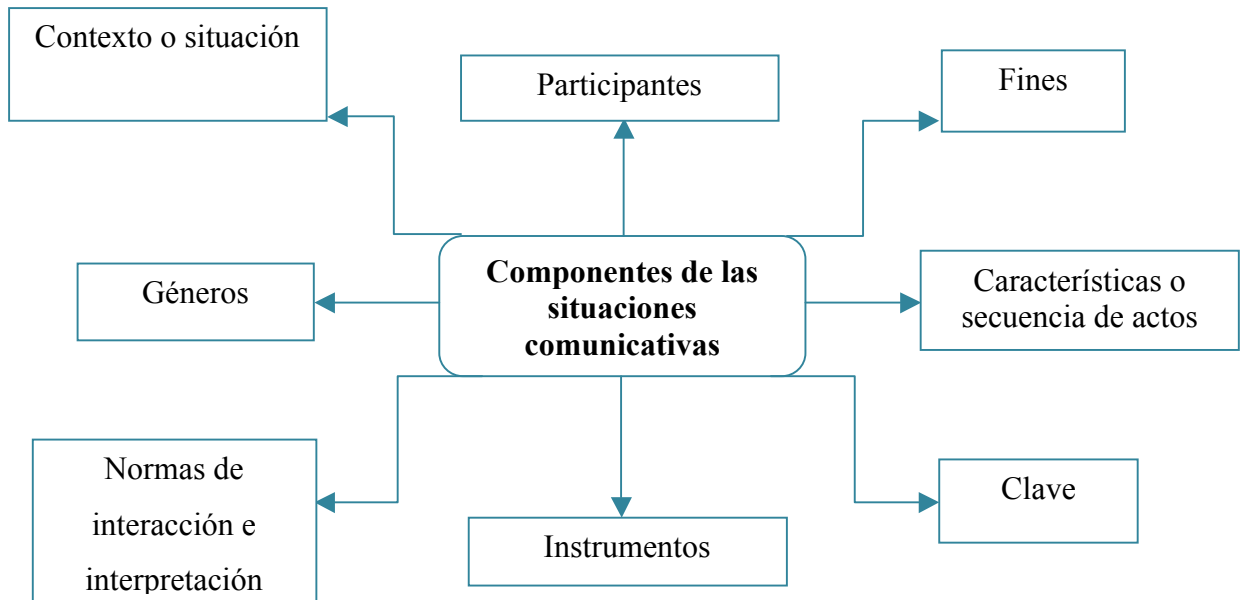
Contexto o situación

Participantes

Fines

Géneros

**Componentes de las situaciones comunicativas**

Características o secuencia de actos

Normas de interacción e interpretación

Instrumentos

Clave